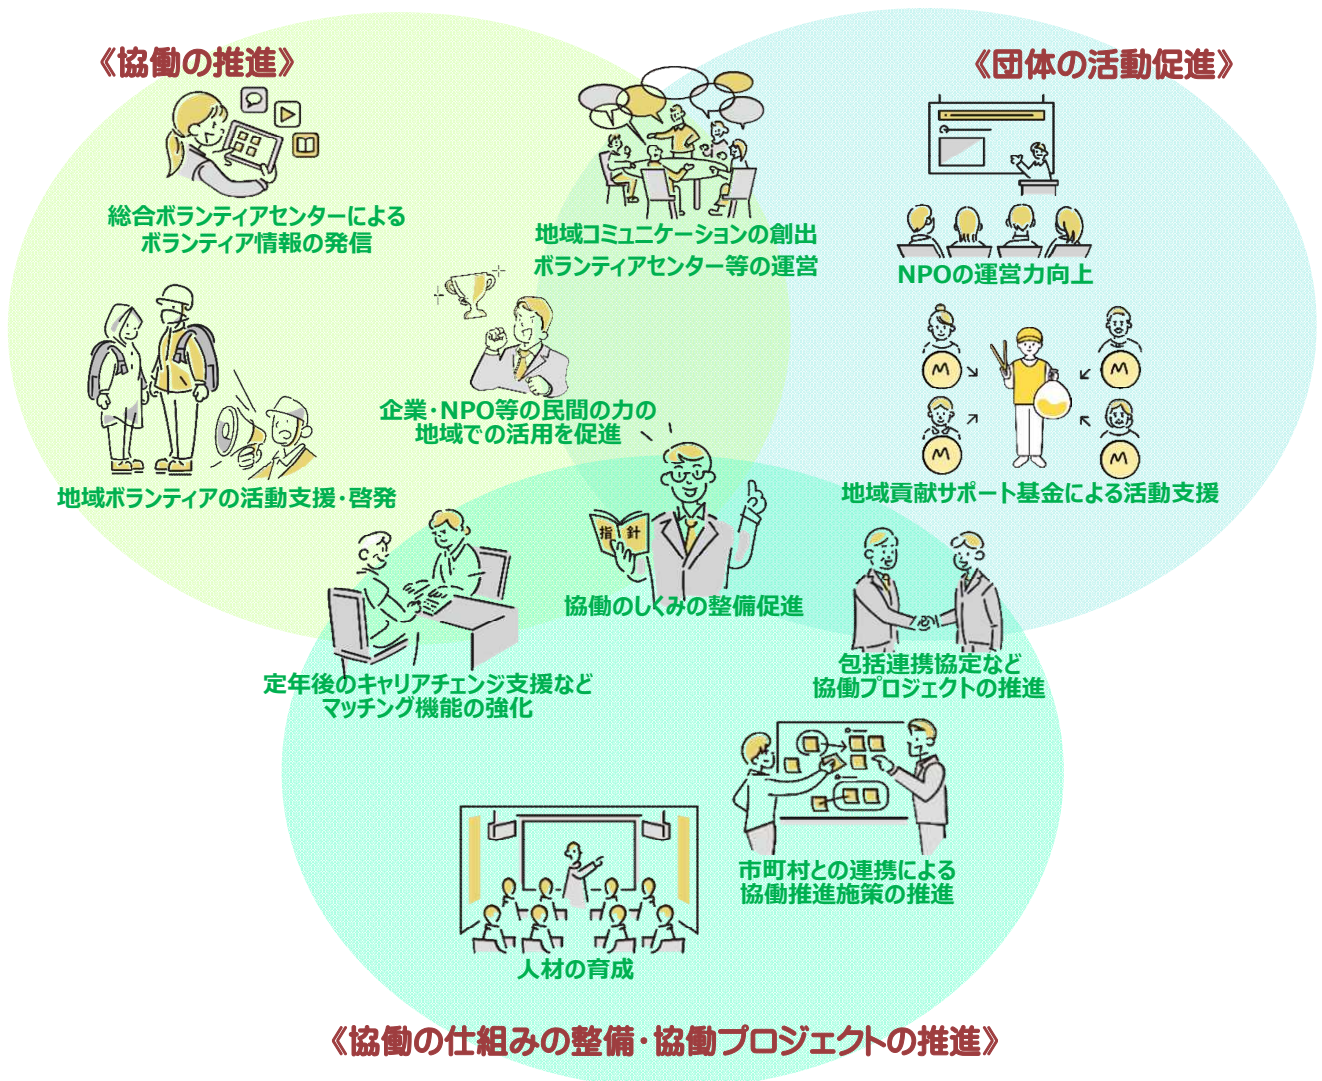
《協働の推進》

《団体の活動促進》

総合ボランティアセンターによるボランティア情報の発信

地域コミュニケーションの創出
ボランティアセンター等の運営

NPOの運営力向上

企業・NPO等の民間の力の地域での活用を促進

地域ボランティアの活動支援・啓発

地域貢献サポート基金による活動支援

指針

協働のしくみの整備促進

定年後のキャリアチェンジ支援などマッチング機能の強化

包括連携協定など協働プロジェクトの推進

市町村との連携による協働推進施策の推進

人材の育成

《協働の仕組みの整備・協働プロジェクトの推進》